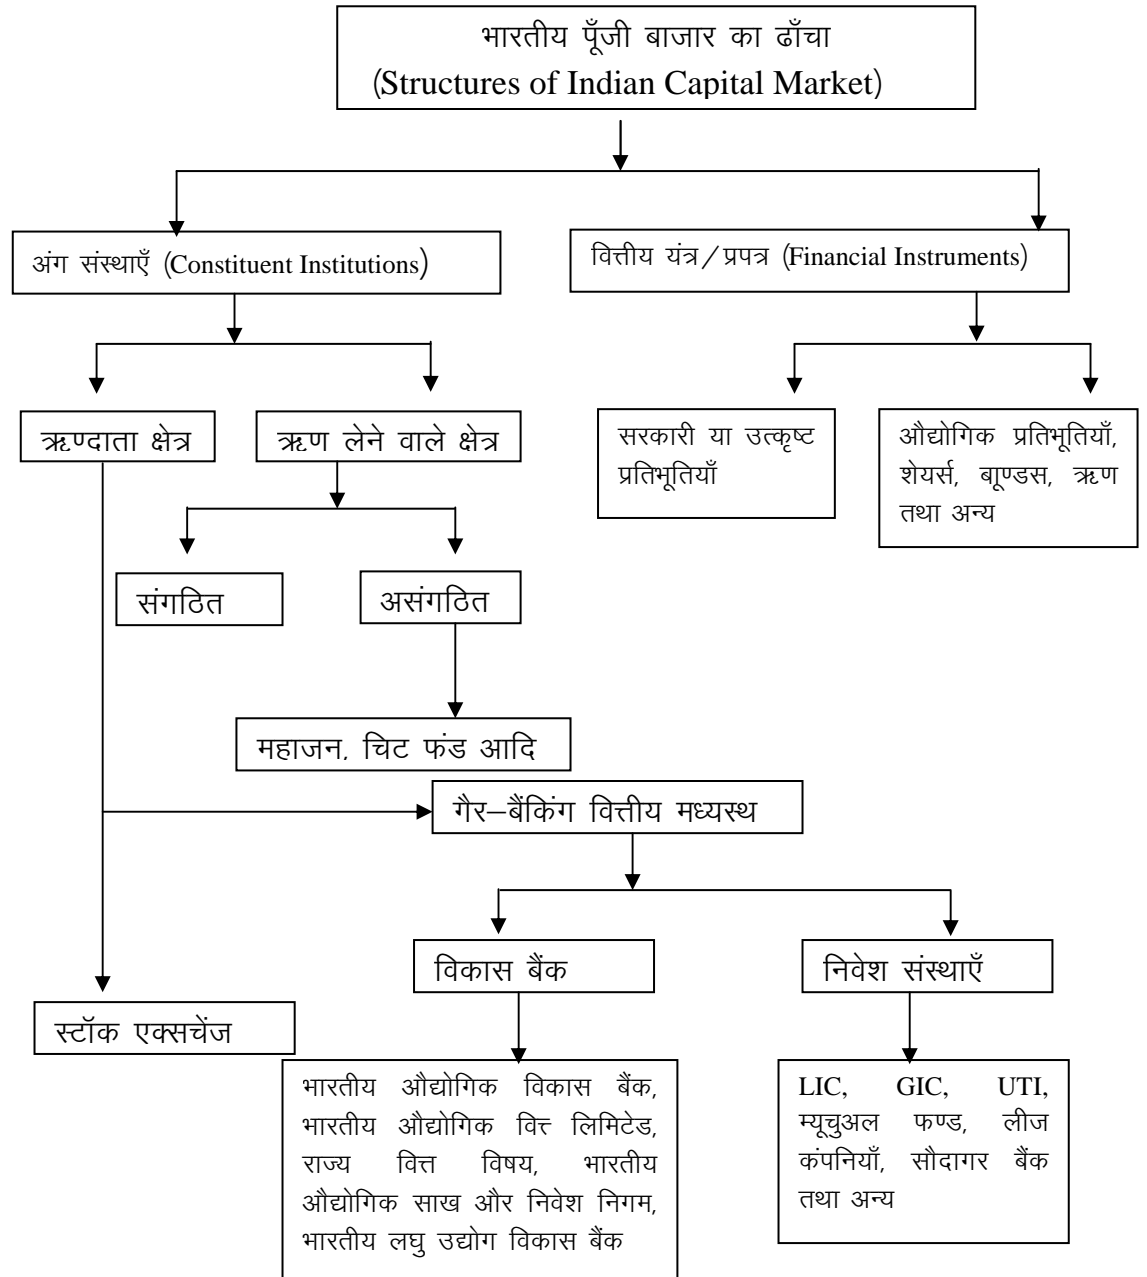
भारतीय पूँजी बाजार का ढाँचा
(Structures of Indian Capital Market)

अंग संस्थाएँ (Constituent Institutions)

वित्तीय यंत्र/प्रपत्र (Financial Instruments)

ऋणदाता क्षेत्र

ऋण लेने वाले क्षेत्र

सरकारी या उत्कृष्ट प्रतिभूतियाँ

औद्योगिक प्रतिभूतियाँ, शेयर्स, बाॅण्डस, ऋण तथा अन्य

संगठित

असंगठित

महाजन, चिट फंड आदि

गैर–बैंकिंग वित्तीय मध्यस्थ

विकास बैंक

निवेश संस्थाएँ

स्टॉक एक्सचेंज

भारतीय औद्योगिक विकास बैंक, भारतीय औद्योगिक वित्त लिमिटेड, राज्य वित्त विषय, भारतीय औद्योगिक साख और निवेश निगम, भारतीय लघु उद्योग विकास बैंक

LIC, GIC, UTI, म्यूचुअल फण्ड, लीज कंपनियाँ, सौदागर बैंक तथा अन्य